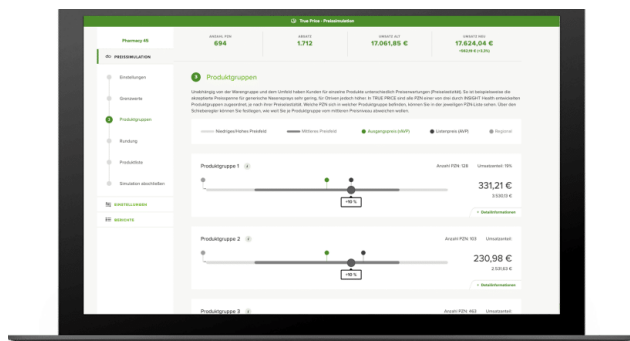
True Price · Preissimulation

Pharmacy 48

PREISSIMULATION

Einstellungen

Grenzwerte

Produktgruppen

Rundung

Produktliste

Simulation abschließen

EINSTELLUNGEN

BERICHTE

ANZAHL PZN
694

ABSATZ
1.712

UMSATZ ALT
17.061,85 €

UMSATZ NEU
17.624,04 €
+562,19 € (+3,3%)

3 Produktgruppen

Unabhängig von der Warengruppe und dem Umfeld haben Kunden für einzelne Produkte unterschiedlich Preiserwartungen (Preiselastizität). So ist beispielsweise die akzeptierte Preisspanne für generische Nasensprays sehr gering, für Ohrven jedoch höher. In TRUE PRICE sind alle PZN einer von drei durch INSIGHT Health ermittelten Produktgruppen zugeordnet, je nach ihrer Preiselastizität. Welche PZN sich in welcher Produktgruppe befinden, können Sie in der jeweiligen PZN-Liste sehen. Über den Schieberegler können Sie festlegen, wie weit Sie je Produktgruppe vom mittleren Preisniveau abweichen wollen.

Niedrigster/Höchster Preisfeld
Mittleres Preisfeld
Ausgangspreis (AVP)
Unterer Preis (AVP)
Original

Produktgruppe 1
Anzahl PZN 128
Umsatzanteil 19%
331,21 €
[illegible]
+10 %
Detailinformationen

Produktgruppe 2
Anzahl PZN 103
Umsatzanteil
230,98 €
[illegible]
+10 %
Detailinformationen

Produktgruppe 3
Anzahl PZN 463
Umsatzanteil